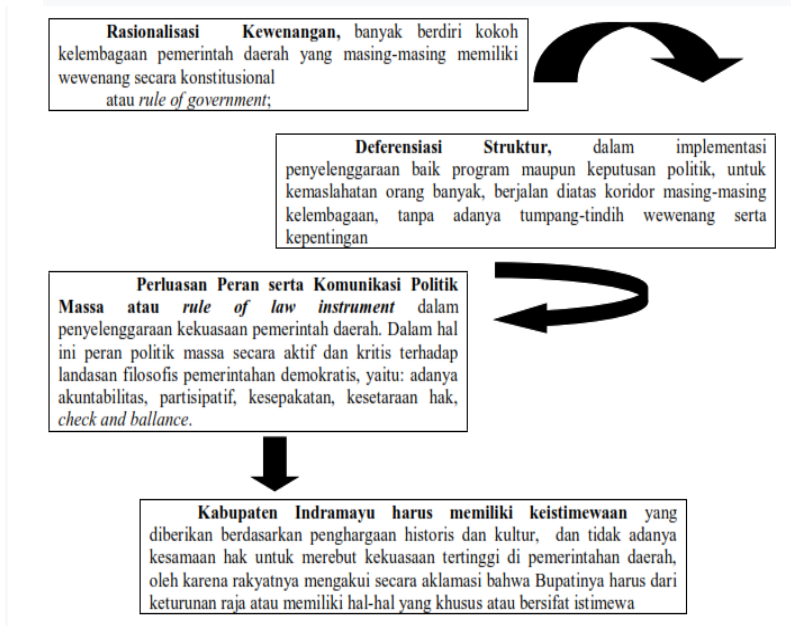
**Rasionalisasi Kewenangan,** banyak berdiri kokoh kelembagaan pemerintah daerah yang masing-masing memiliki wewenang secara konstitusional atau *rule of government*;

**Deferensiasi Struktur,** dalam implementasi penyelenggaraan baik program maupun keputusan politik, untuk kemaslahatan orang banyak, berjalan diatas koridor masing-masing kelembagaan, tanpa adanya tumpang-tindih wewenang serta kepentingan

**Perluasan Peran serta Komunikasi Politik Massa atau *rule of law instrument*** dalam penyelenggaraan kekuasaan pemerintah daerah. Dalam hal ini peran politik massa secara aktif dan kritis terhadap landasan filosofis pemerintahan demokratis, yaitu: adanya akuntabilitas, partisipatif, kesepakatan, kesetaraan hak, *check and ballance*.

**Kabupaten Indramayu harus memiliki keistimewaan** yang diberikan berdasarkan penghargaan historis dan kultur, dan tidak adanya kesamaan hak untuk merebut kekuasaan tertinggi di pemerintahan daerah, oleh karena rakyatnya mengakui secara aklamasi bahwa Bupatinya harus dari keturunan raja atau memiliki hal-hal yang khusus atau bersifat istimewa